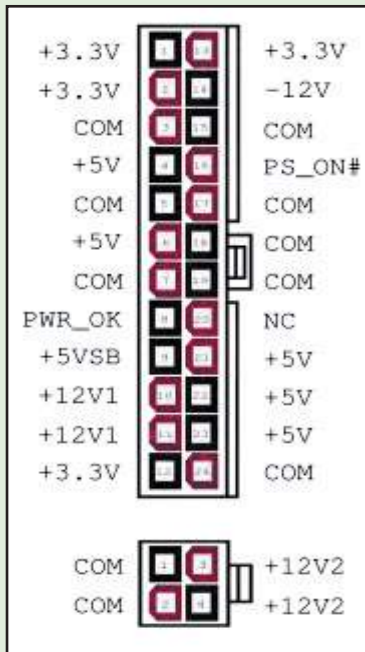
+3.3V 1 13 +3.3V
+3.3V 2 14 -12V
COM 3 15 COM
+5V 4 16 PS_ON#
COM 5 17 COM
+5V 6 18 COM
COM 7 19 COM
PWR_OK 8 20 NC
+5VSB 9 21 +5V
+12V1 10 22 +5V
+12V1 11 23 +5V
+3.3V 12 24 COM

COM 1 3 +12V2
COM 2 4 +12V2